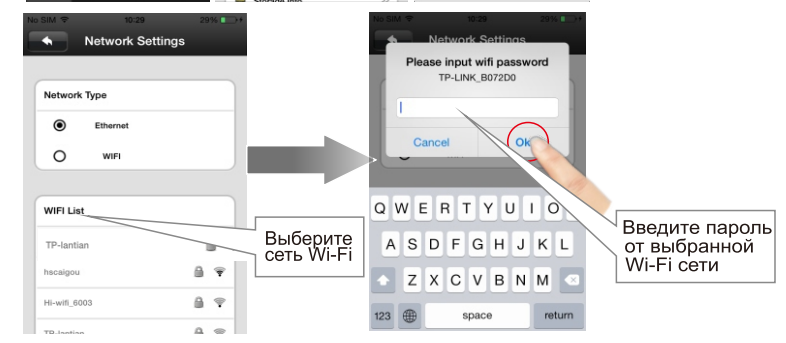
No SIM 10:29 29%

Network Settings

Network Type

Ethernet

WIFI

WIFI List

TP-lantian

hscaigou

Hi-wifi_6003

TP-lantian

Выберите сеть Wi-Fi

No SIM 10:29 29%

Network Settings

Please input wifi password

TP-LINK_B072D0

Cancel

Ok

Q W E R T Y U I O P

A S D F G H J K L

Z X C V B N M

123 space return

Введите пароль от выбранной Wi-Fi сети